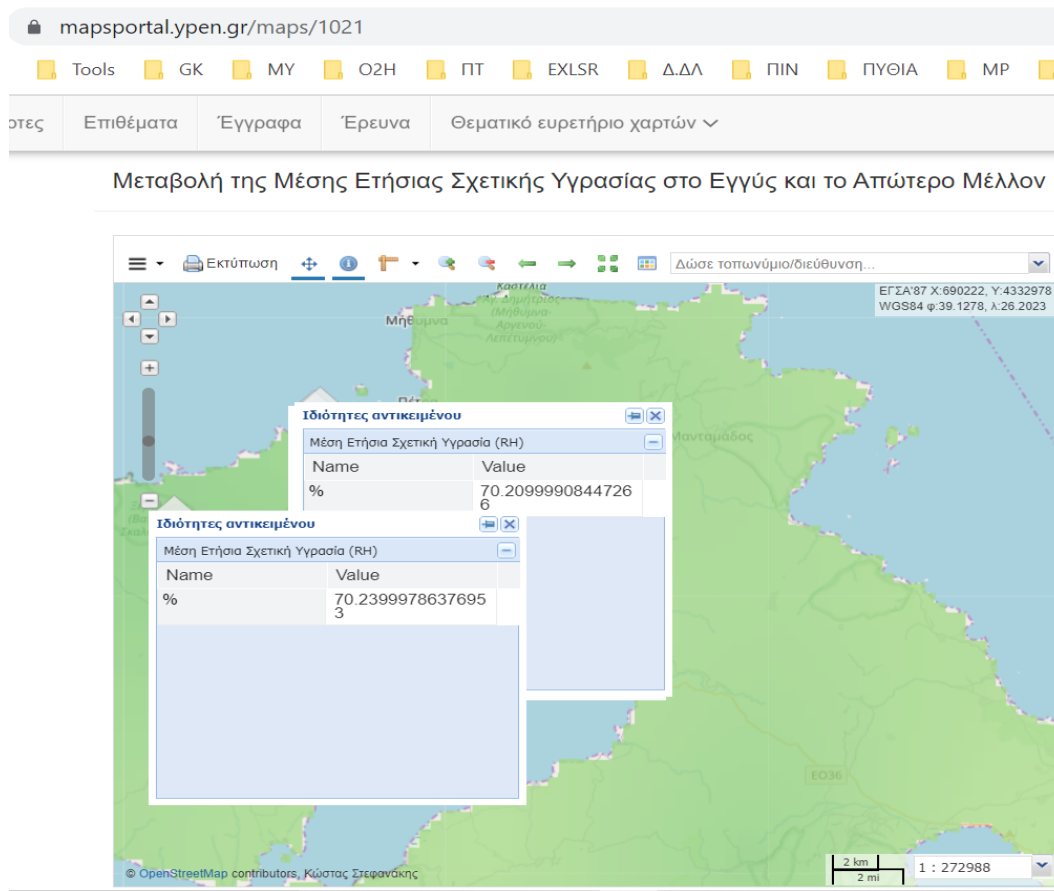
mapsportal.ypen.gr/maps/1021

Tools GK MY O2H ΠΤ EXLSR Δ.ΔΛ ΠΙΝ ΠΥΘΙΑ MP

οτες Επιθέματα Έγγραφα Έρευνα Θεματικό ευρετήριο χαρτών

Μεταβολή της Μέσης Ετήσιας Σχετικής Υγρασίας στο Εγγύς και το Απώτερο Μέλλον

Εκτύπωση Δώσε τοπωνύμιο/διεύθυνση...

ΕΓΣΑ'87 X:690222, Y:4332978
WGS84 φ:39.1278, λ:26.2023

Καστέλια
Μήθυμνα
(Μήθυμνα-Αργενού-Λεπετύμνου)
Μανταμάδος

Ιδιότητες αντικειμένου
Μέση Ετήσια Σχετική Υγρασία (RH)

| Name | Value |
|---|---|
| % | 70.2099990844726 6 |

Ιδιότητες αντικειμένου
Μέση Ετήσια Σχετική Υγρασία (RH)

| Name | Value |
|---|---|
| % | 70.2399978637695 3 |

EO36

© OpenStreetMap contributors, Κώστας Στεφανάκης
2 km
2 mi
1 : 272988